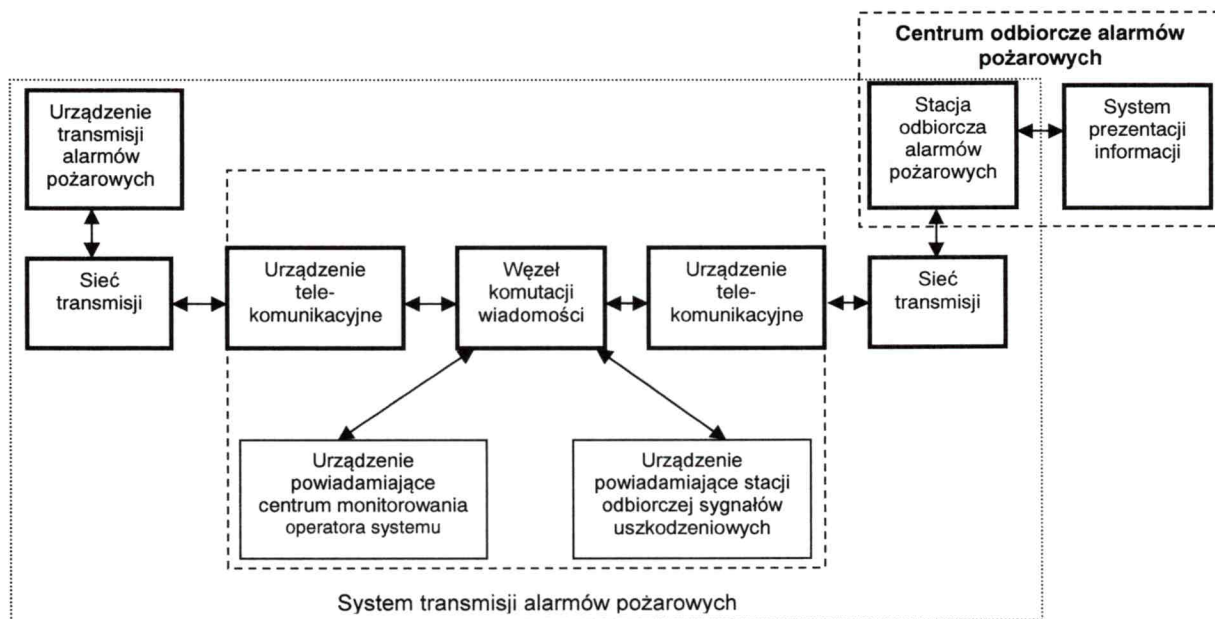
Centrum odbiorcze alarmów pożarowych

Urządzenie transmisji alarmów pożarowych

Stacja odbiorcza alarmów pożarowych

System prezentacji informacji

Sieć transmisji

Urządzenie telekomunikacyjne

Węzeł komutacji wiadomości

Urządzenie telekomunikacyjne

Sieć transmisji

Urządzenie powiadamiające centrum monitorowania operatora systemu

Urządzenie powiadamiające stacji odbiorczej sygnałów uszkodzeniowych

System transmisji alarmów pożarowych